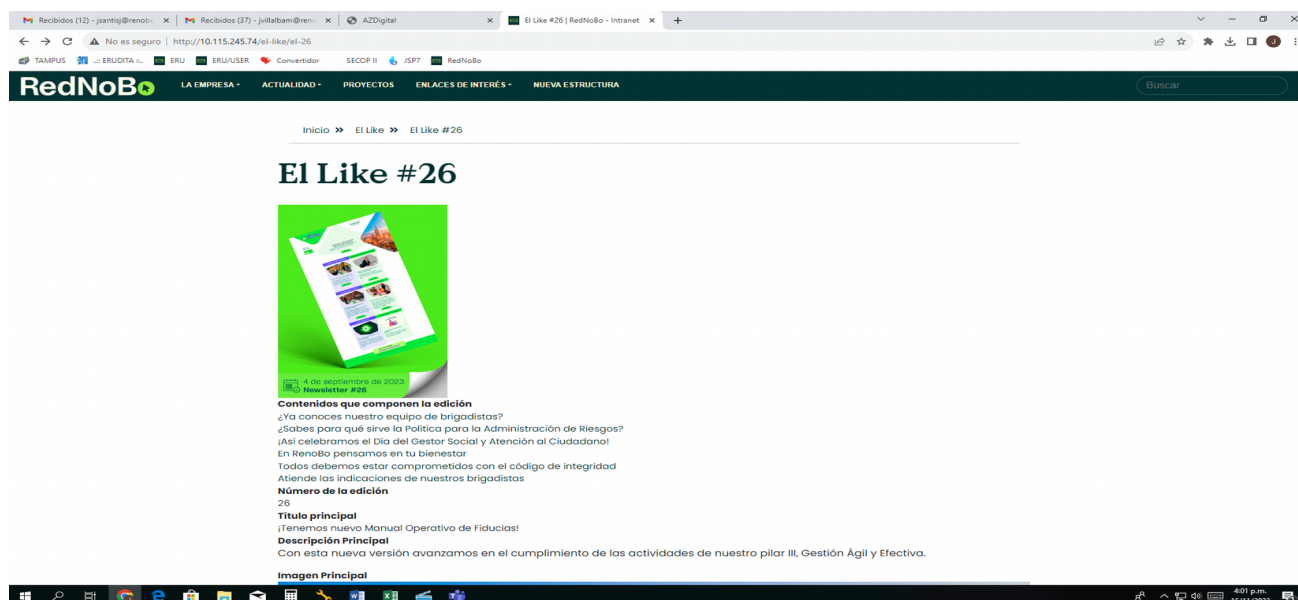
Recibidos (12) - jsantisj@renob × | Recibidos (37) - jvillalbam@ren × | AZDigital × | El Like #26 | RedNoBo - Intranet × | +

No es seguro | http://10.115.245.74/el-like/el-26

TAMPUS | .:: ERUDITA ::. | ERU | ERU/USER | Convertidor | SECOP II | JSP7 | RedNoBo

RedNoBo | LA EMPRESA | ACTUALIDAD | PROYECTOS | ENLACES DE INTERÉS | NUEVA ESTRUCTURA | Buscar

Inicio » El Like » El Like #26

El Like #26

4 de septiembre de 2023
Newsletter #26

Contenidos que componen la edición
¿Ya conoces nuestro equipo de brigadistas?
¿Sabes para qué sirve la Política para la Administración de Riesgos?
¡Así celebramos el Día del Gestor Social y Atención al Ciudadano!
En RenoBo pensamos en tu bienestar
Todos debemos estar comprometidos con el código de integridad
Atiende las indicaciones de nuestros brigadistas
Número de la edición
26
Título principal
¡Tenemos nuevo Manual Operativo de Fiducias!
Descripción Principal
Con esta nueva versión avanzamos en el cumplimiento de las actividades de nuestro pilar III, Gestión Ágil y Efectiva.

Imagen Principal

4:01 p.m.
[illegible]